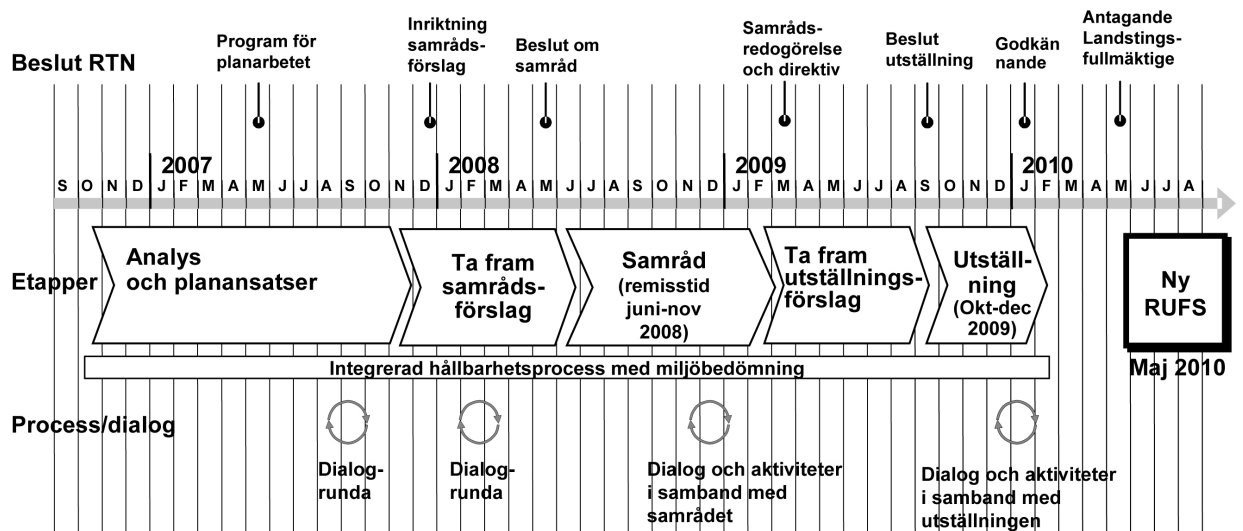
Beslut RTN

Program för planarbetet

Inriktning samrådsförslag

Beslut om samråd

Samrådsredogörelse och direktiv

Beslut utställning

Godkännande

Antagande Landstingsfullmäktige

2007 2008 2009 2010

S O N D J F M A M J J A S O N D J F M A M J J A S O N D J F M A M J J A S O N D J F M A M J J A

Etapper

Analys och planansatser

Ta fram samrådsförslag

Samråd (remisstid juni-nov 2008)

Ta fram utställningsförslag

Utställning (Okt-dec 2009)

Ny RUFS

Maj 2010

Integrerad hållbarhetsprocess med miljöbedömning

Process/dialog

Dialogrunda

Dialogrunda

Dialog och aktiviteter i samband med samrådet

Dialog och aktiviteter i samband med utställningen